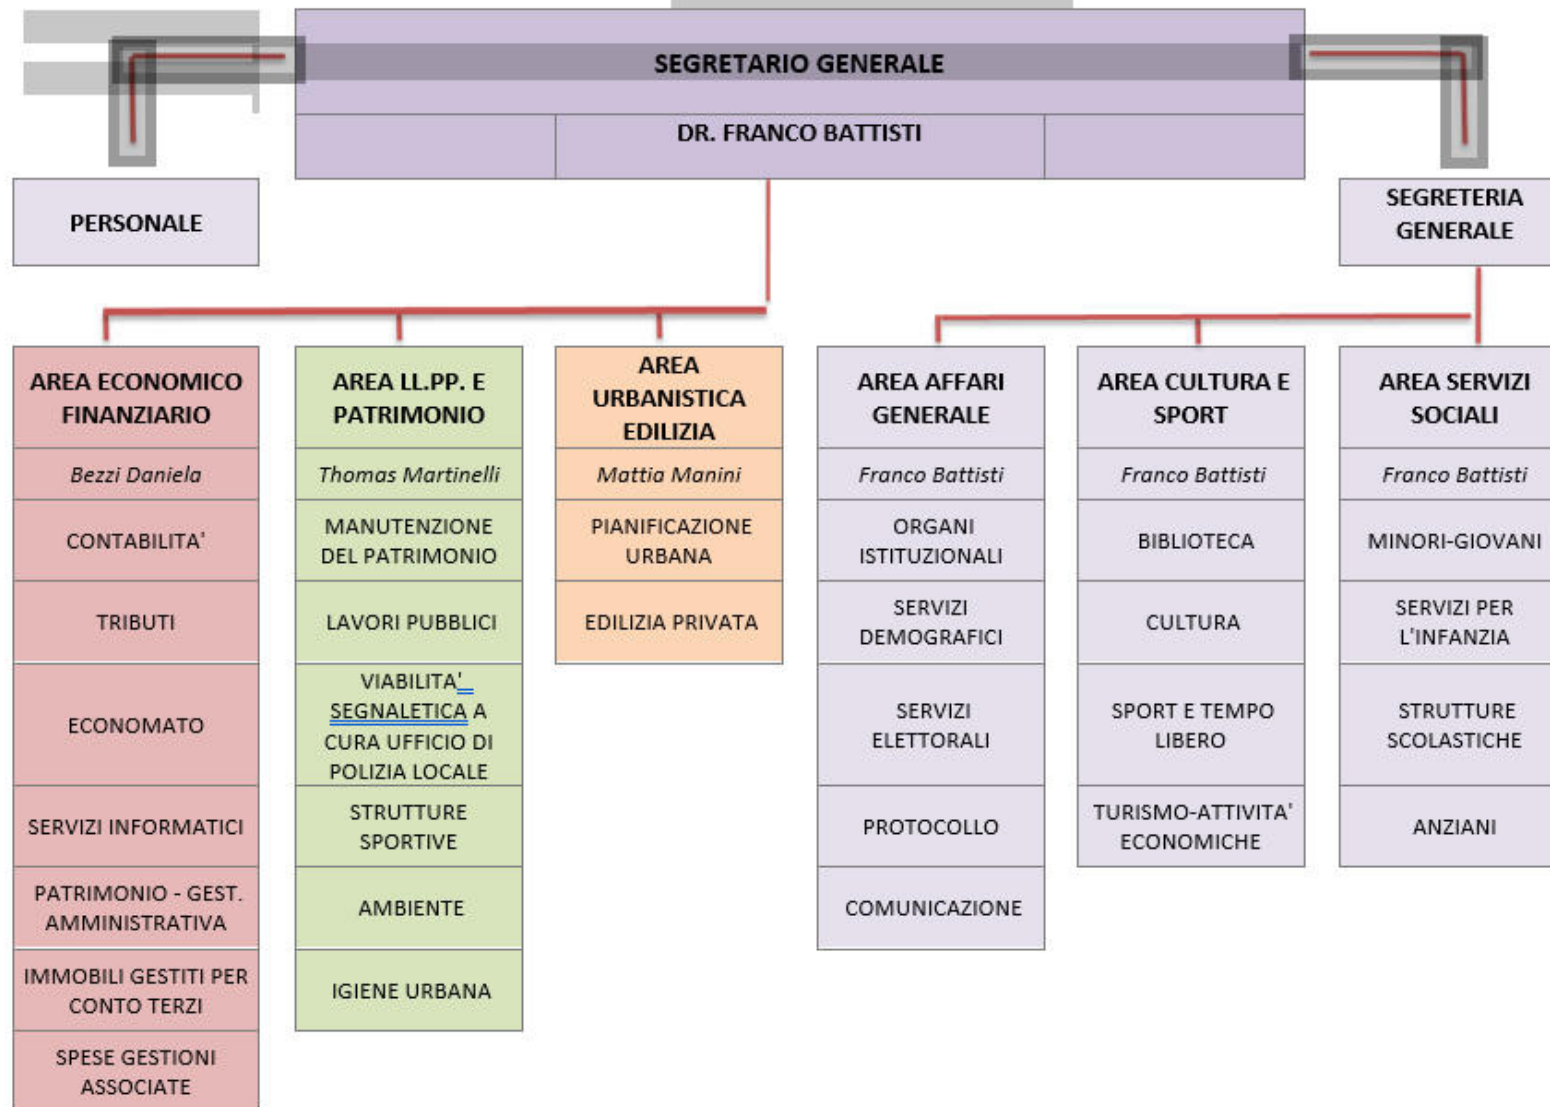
SEGRETARIO GENERALE

DR. FRANCO BATTISTI

PERSONALE

SEGRETERIA GENERALE

AREA ECONOMICO FINANZIARIO
Bezzi Daniela
CONTABILITA'
TRIBUTI
ECONOMATO
SERVIZI INFORMATICI
PATRIMONIO - GEST. AMMINISTRATIVA
IMMOBILI GESTITI PER CONTO TERZI
SPESE GESTIONI ASSOCIATE

AREA LL.PP. E PATRIMONIO
Thomas Martinelli
MANUTENZIONE DEL PATRIMONIO
LAVORI PUBBLICI
VIABILITA' SEGNALETICA A CURA UFFICIO DI POLIZIA LOCALE
STRUTTURE SPORTIVE
AMBIENTE
IGIENE URBANA

AREA URBANISTICA EDILIZIA
Mattia Manini
PIANIFICAZIONE URBANA
EDILIZIA PRIVATA

AREA AFFARI GENERALE
Franco Battisti
ORGANI ISTITUZIONALI
SERVIZI DEMOGRAFICI
SERVIZI ELETTORALI
PROTOCOLLO
COMUNICAZIONE

AREA CULTURA E SPORT
Franco Battisti
BIBLIOTECA
CULTURA
SPORT E TEMPO LIBERO
TURISMO-ATTIVITA' ECONOMICHE

AREA SERVIZI SOCIALI
Franco Battisti
MINORI-GIOVANI
SERVIZI PER L'INFANZIA
STRUTTURE SCOLASTICHE
ANZIANI